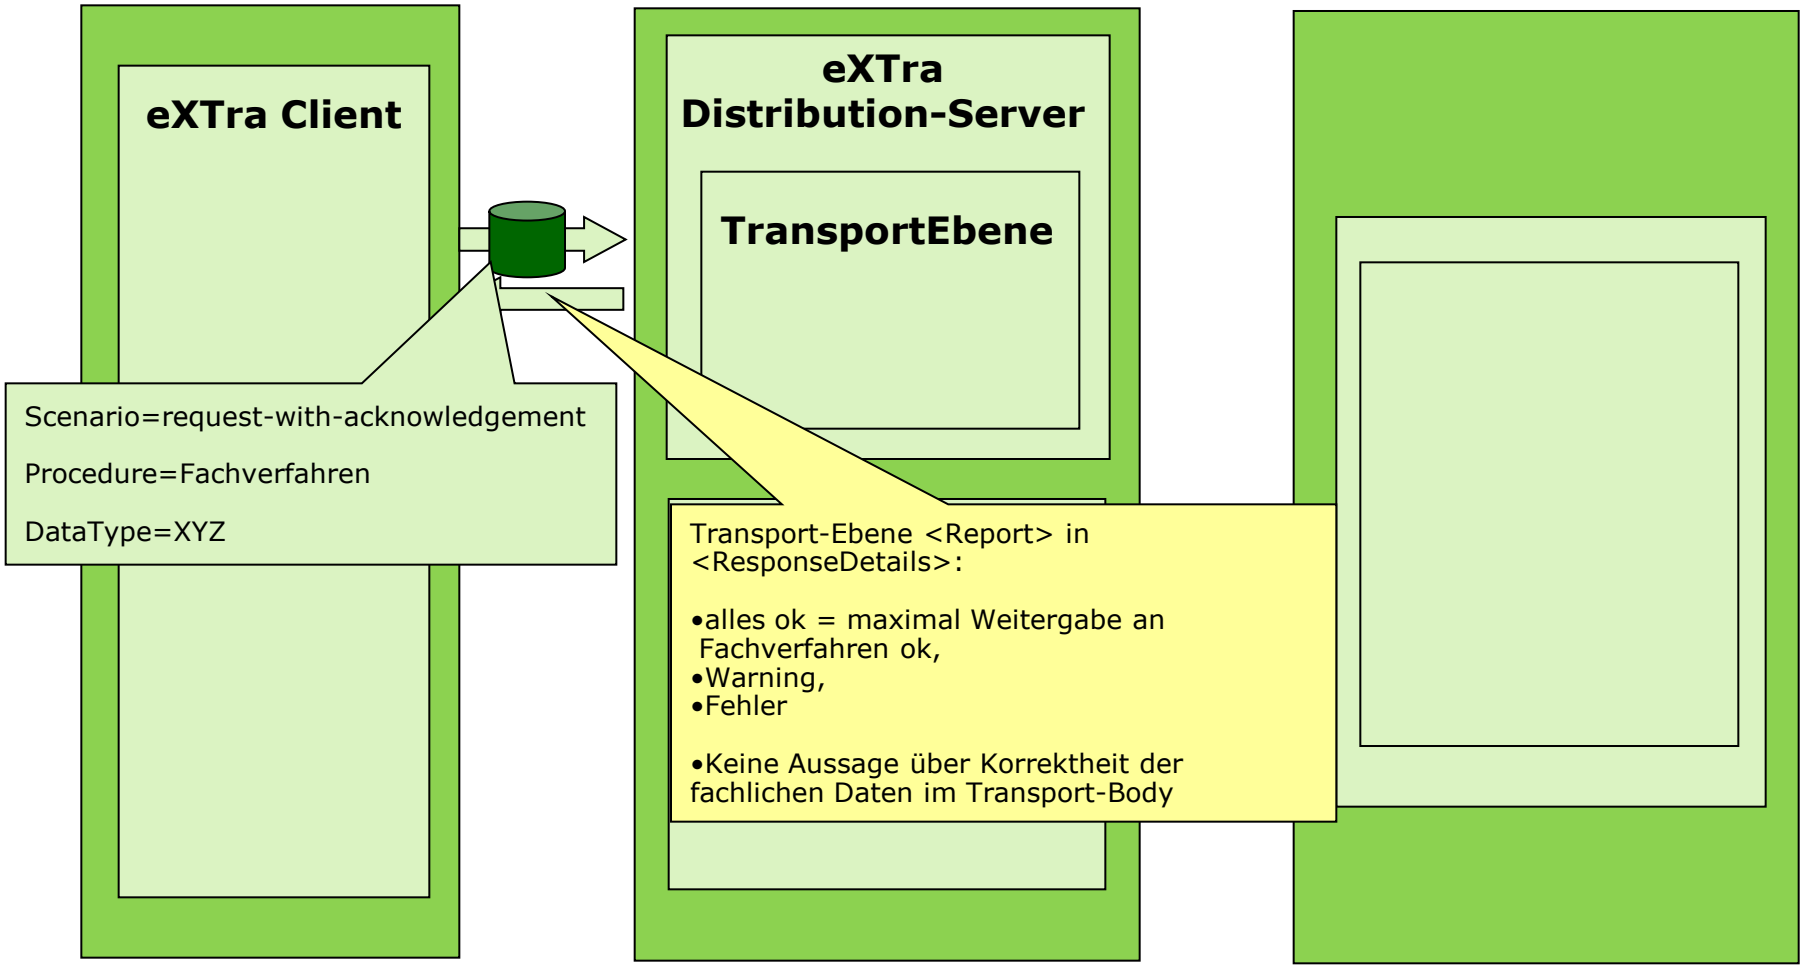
eXTra Client

eXTra Distribution-Server

TransportEbene

Scenario=request-with-acknowledgement

Procedure=Fachverfahren

DataType=XYZ

Transport-Ebene <Report> in <ResponseDetails>:

•alles ok = maximal Weitergabe an Fachverfahren ok,
•Warning,
•Fehler

•Keine Aussage über Korrektheit der fachlichen Daten im Transport-Body